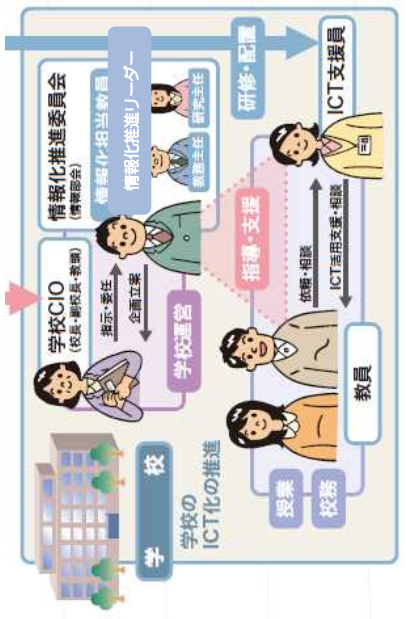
学校
学校のICT化の推進
学校CIO
(校長・副校長・教頭)
指示・委任
企画立案
学校運営
情報化推進委員会
(情報部会)
情報化担当教員
教務主任
研究主任
情報化推進リーダー
研修・配置
ICT支援員
指導・支援
依頼・相談
ICT活用支援・相談
教員
授業
校務